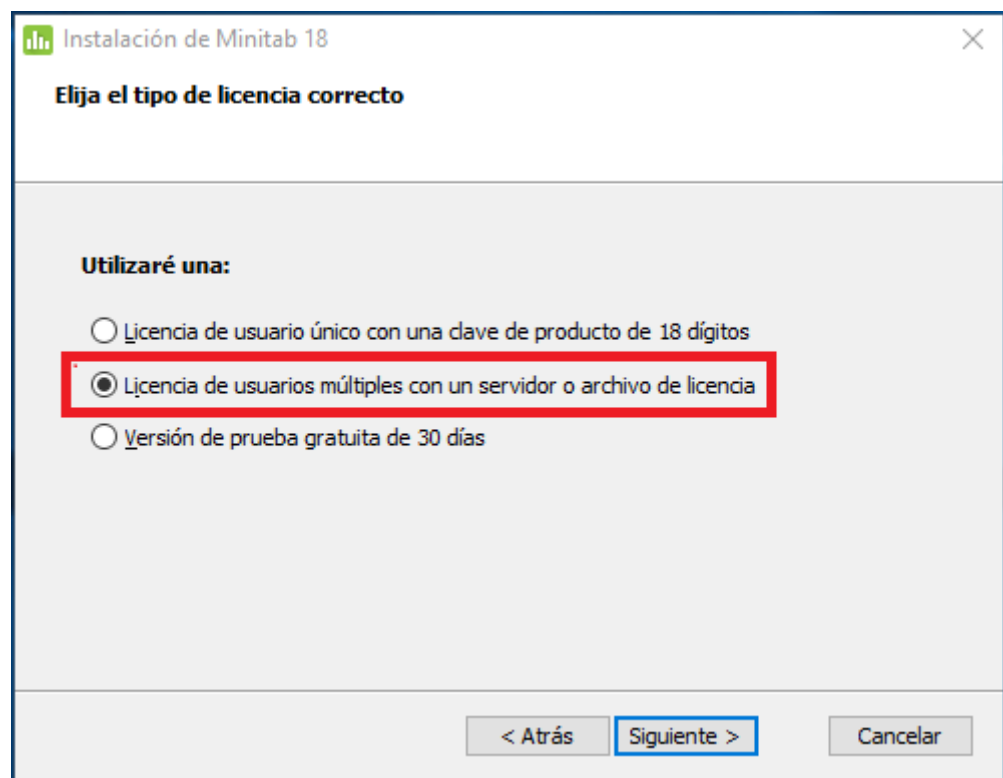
Instalación de Minitab 18

Elija el tipo de licencia correcto

Utilizaré una:

Licencia de usuario único con una clave de producto de 18 dígitos

Licencia de usuarios múltiples con un servidor o archivo de licencia

Versión de prueba gratuita de 30 días

< Atrás

Siguiente >

Cancelar